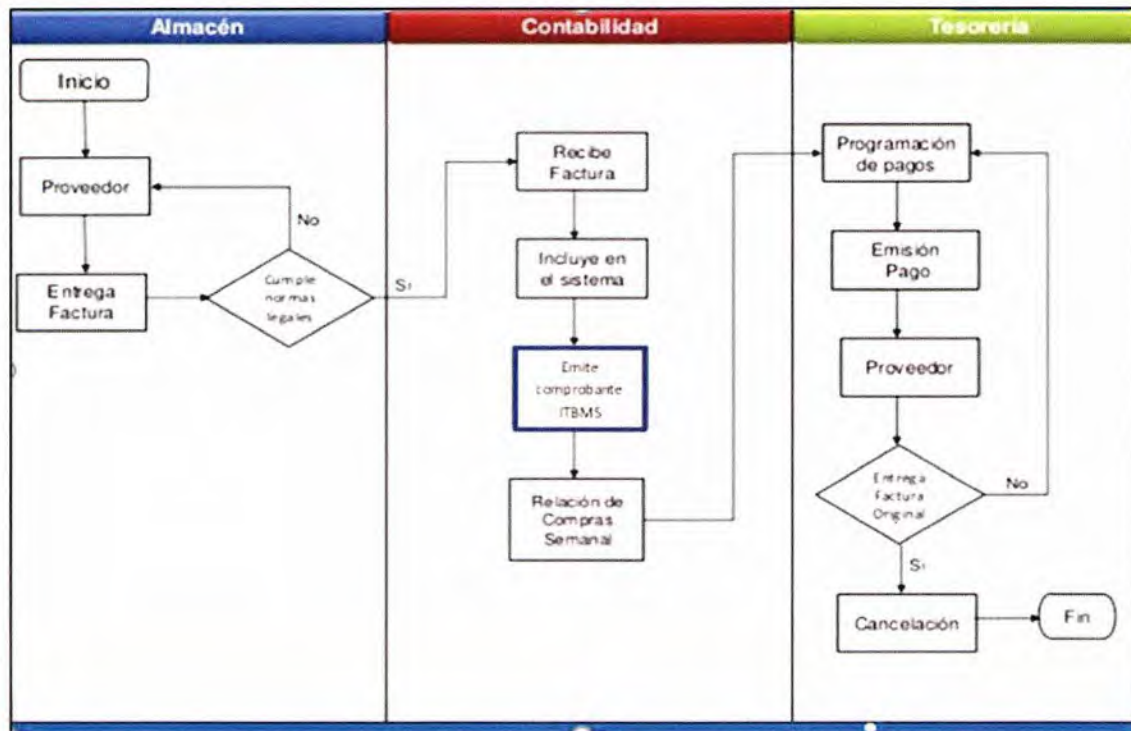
Almacén

Inicio

Proveedor

No

Entrega Factura

Cumple normas legales

Si

Contabilidad

Recibe Factura

Incluye en el sistema

Emite comprobante ITBMS

Relación de Compras Semanal

Tesorería

Programación de pagos

Emisión Pago

Proveedor

Entrega Factura Original

No

Si

Cancelación

Fin